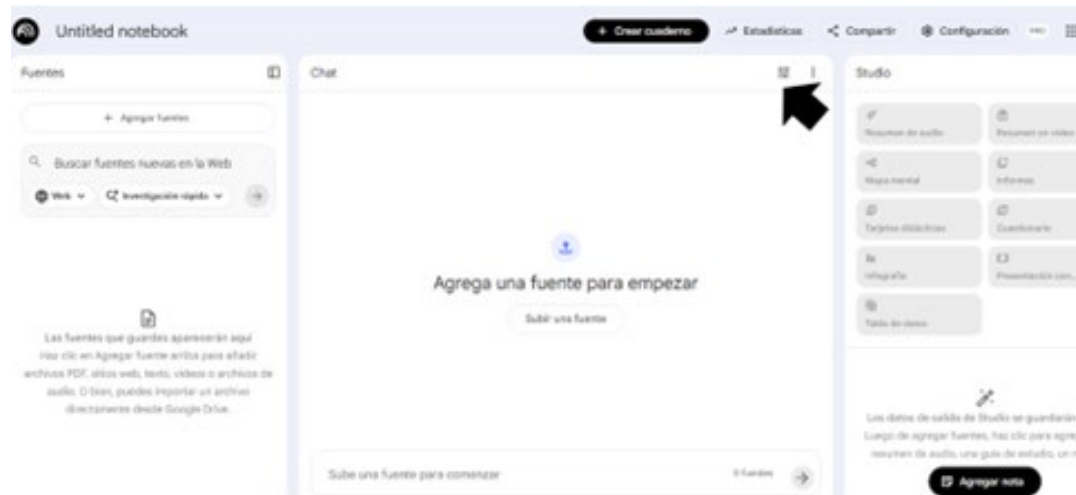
Untitled notebook

+ Crear cuaderno
Estadísticas
Compartir
Configuración

Fuentes

+ Agregar fuentes

Buscar fuentes nuevas en la Web

Web
Investigación rápida

Las fuentes que guardes aparecerán aquí
Haz clic en Agregar fuente arriba para añadir archivos PDF, sitios web, texto, videos o archivos de audio. O bien, puedes importar un archivo directamente desde Google Drive.

Chat

Agrega una fuente para empezar

Subir una fuente

Sube una fuente para comenzar

0 fuentes

Studio

Resumen de audio
Resumen en video
Mapa mental
Informes
Tarjetas didácticas
Cuestionario
Infografía
Presentación con...
Tabla de datos

Los datos de salida de Studio se guardarán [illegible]
Luego de agregar fuentes, haz clic para agre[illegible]
resumen de audio, una guía de estudio, un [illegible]

Agregar nota